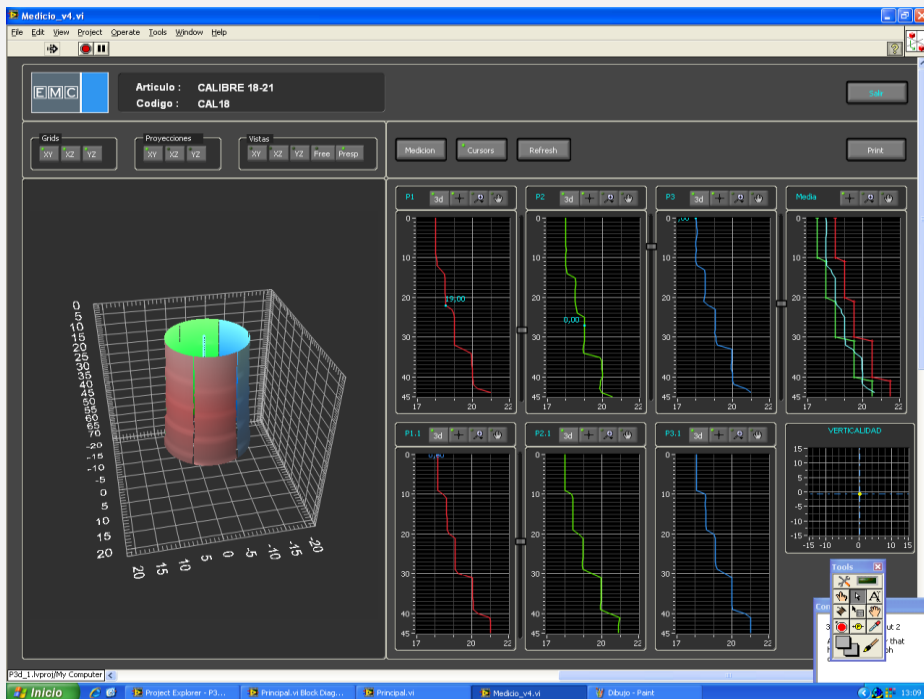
Medicio_v4.vi

File Edit View Project Operate Tools Window Help

EMC

Articulo : CALIBRE 18-21
Codigo : CAL18

Salir

Grids
XY XZ YZ

Proyecciones
XY XZ YZ

Vistas
XY XZ YZ Free Presp

Medicion Cursors Refresh Print

0 5 10 15 20 25 30 35 40 45 50 55 60 65 70 -20 -15 -10 -5 0 5 10 15 20

20 15 10 5 0 -5 -10 -15 -20

P1 3d
0 10 20 30 40 45
17 20 22
19,00

P2 3d
0 10 20 30 40 45
17 20 22
0,00

P3 3d
0,00
0 10 20 30 40 45
17 20 22

Media
0 10 20 30 40 45
17 20 22

P1.1 3d
0,00
0 10 20 30 40 45
17 20 22

P2.1 3d
0 10 20 30 40 45
17 20 22

P3.1 3d
0 10 20 30 40 45
17 20 22

VERTICALIDAD
15 10 5 0 -5 -10 -15
-15 -10 -5 0 5 10 15

Tools

ut 2
r that
h

P3d_1.lvproj/My Computer

Inicio Project Explorer - P3... Principal.vi Block Diag... Principal.vi Medicio_v4.vi Dibujo - Paint 13:09